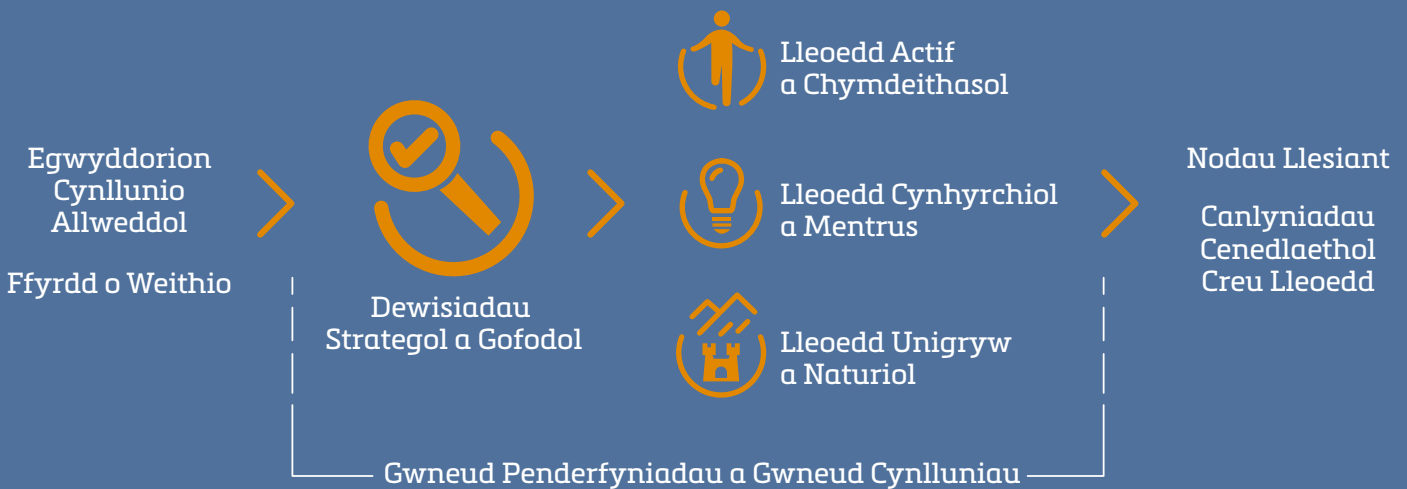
Egwyddorion Cynllunio Allweddol

Ffyrdd o Weithio

Dewisiadau Strategol a Gofodol

Lleoedd Actif a Chymdeithasol

Lleoedd Cynhyrchiol a Mentrus

Lleoedd Unigryw a Naturiol

Nodau Llesiant

Canlyniadau Cenedlaethol Creu Lleoedd

Gwneud Penderfyniadau a Gwneud Cynlluniau